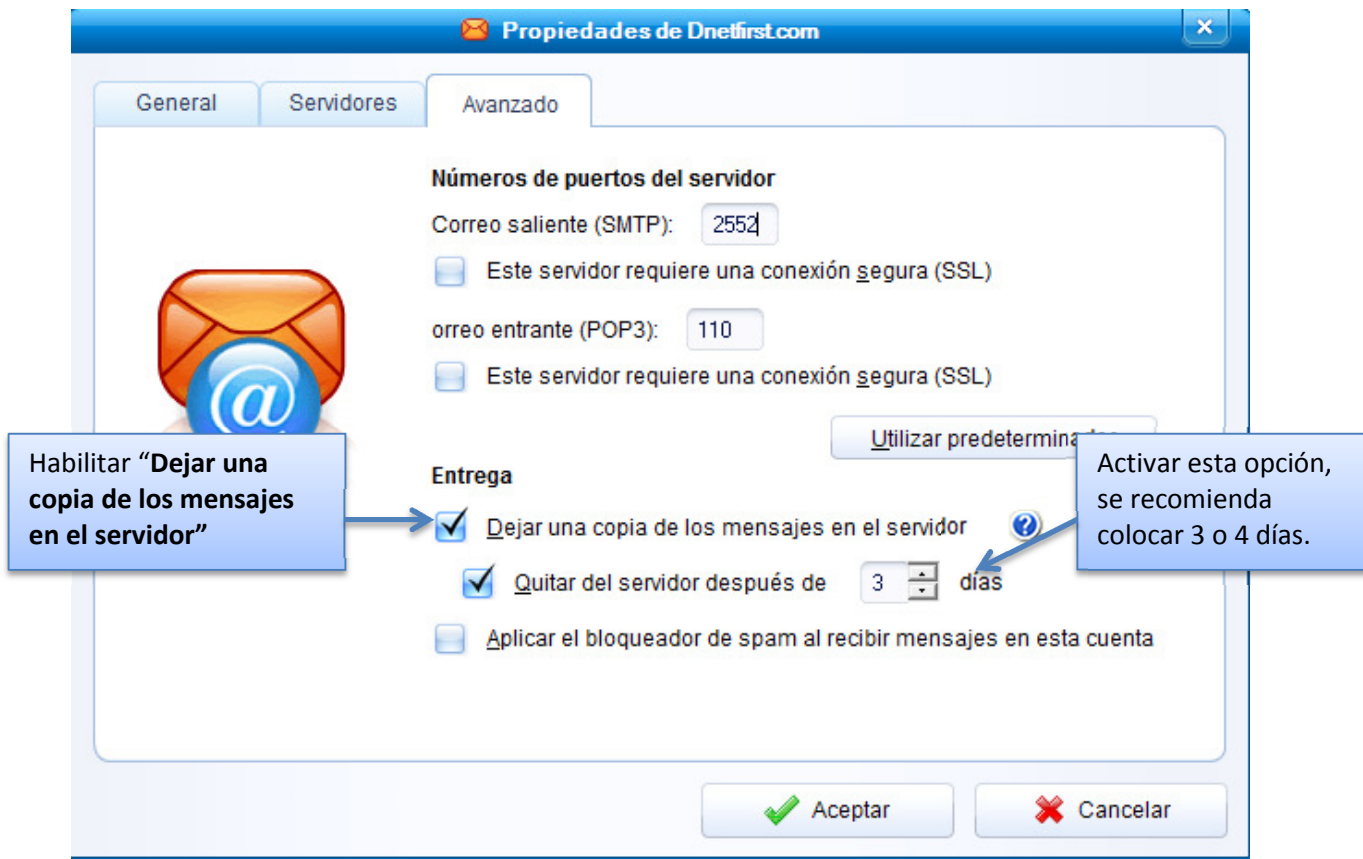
Propiedades de Dnetfirst.com

General

Servidores

Avanzado

Números de puertos del servidor

Correo saliente (SMTP): 2552

Este servidor requiere una conexión segura (SSL)

orreo entrante (POP3): 110

Este servidor requiere una conexión segura (SSL)

Utilizar predetermina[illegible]

Entrega

Dejar una copia de los mensajes en el servidor

Quitar del servidor después de 3 días

Aplicar el bloqueador de spam al recibir mensajes en esta cuenta

Habilitar "**Dejar una copia de los mensajes en el servidor**"

Activar esta opción, se recomienda colocar 3 o 4 días.

Aceptar

Cancelar